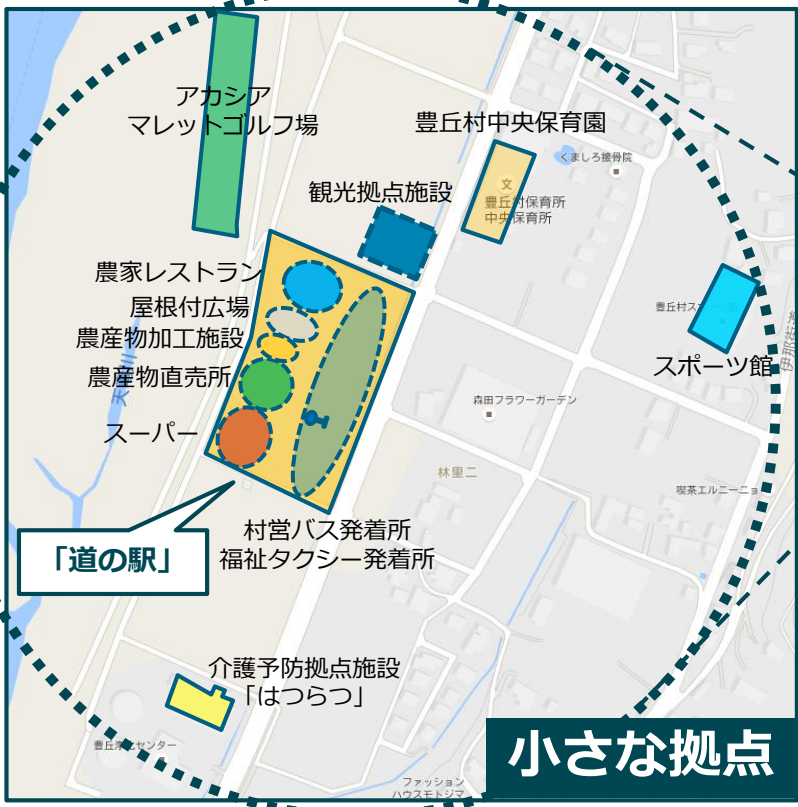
アカシア
マレットゴルフ場

豊丘村中央保育園

くましろ接骨院

豊丘村保育所
中央保育所

観光拠点施設

農家レストラン

屋根付広場

農産物加工施設

農産物直売所

スーパー

豊丘村ス

スポーツ館

森田フラワーガーデン

林里二

喫茶エルニーニョ

「道の駅」

村営バス発着所
福祉タクシー発着所

介護予防拠点施設
「はつらつ」

豊丘村□センター

ファッション
ハウスモトジマ

小さな拠点